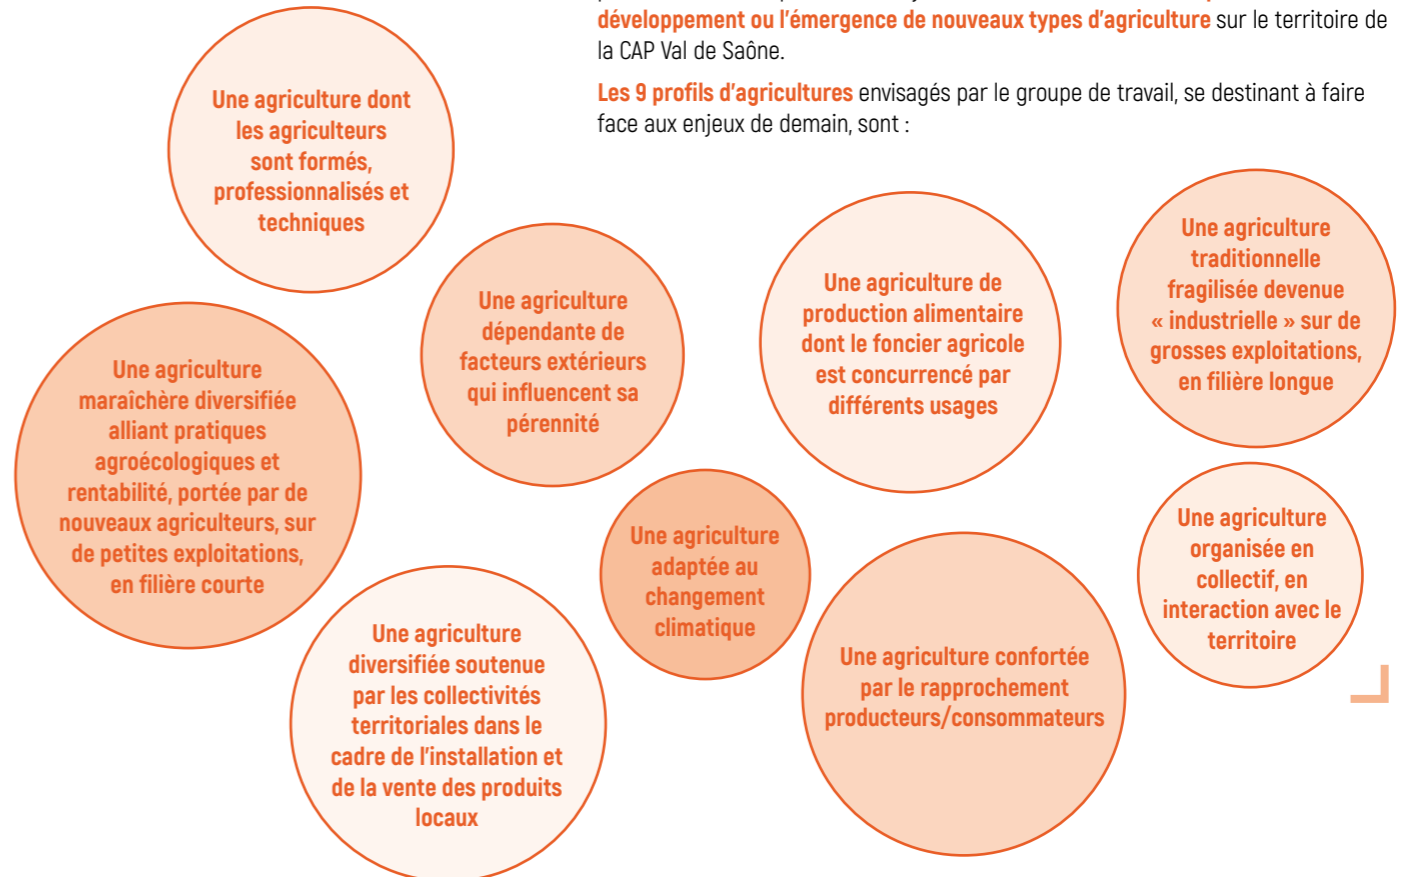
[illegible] développement ou l'émergence de nouveaux types d'agriculture sur le territoire de la CAP Val de Saône.

Les 9 profils d'agricultures envisagés par le groupe de travail, se destinant à faire face aux enjeux de demain, sont :

Une agriculture dont les agriculteurs sont formés, professionnalisés et techniques

Une agriculture dépendante de facteurs extérieurs qui influencent sa pérennité

Une agriculture de production alimentaire dont le foncier agricole est concurrencé par différents usages

Une agriculture traditionnelle fragilisée devenue « industrielle » sur de grosses exploitations, en filière longue

Une agriculture maraîchère diversifiée alliant pratiques agroécologiques et rentabilité, portée par de nouveaux agriculteurs, sur de petites exploitations, en filière courte

Une agriculture adaptée au changement climatique

Une agriculture organisée en collectif, en interaction avec le territoire

Une agriculture diversifiée soutenue par les collectivités territoriales dans le cadre de l'installation et de la vente des produits locaux

Une agriculture confortée par le rapprochement producteurs/consommateurs